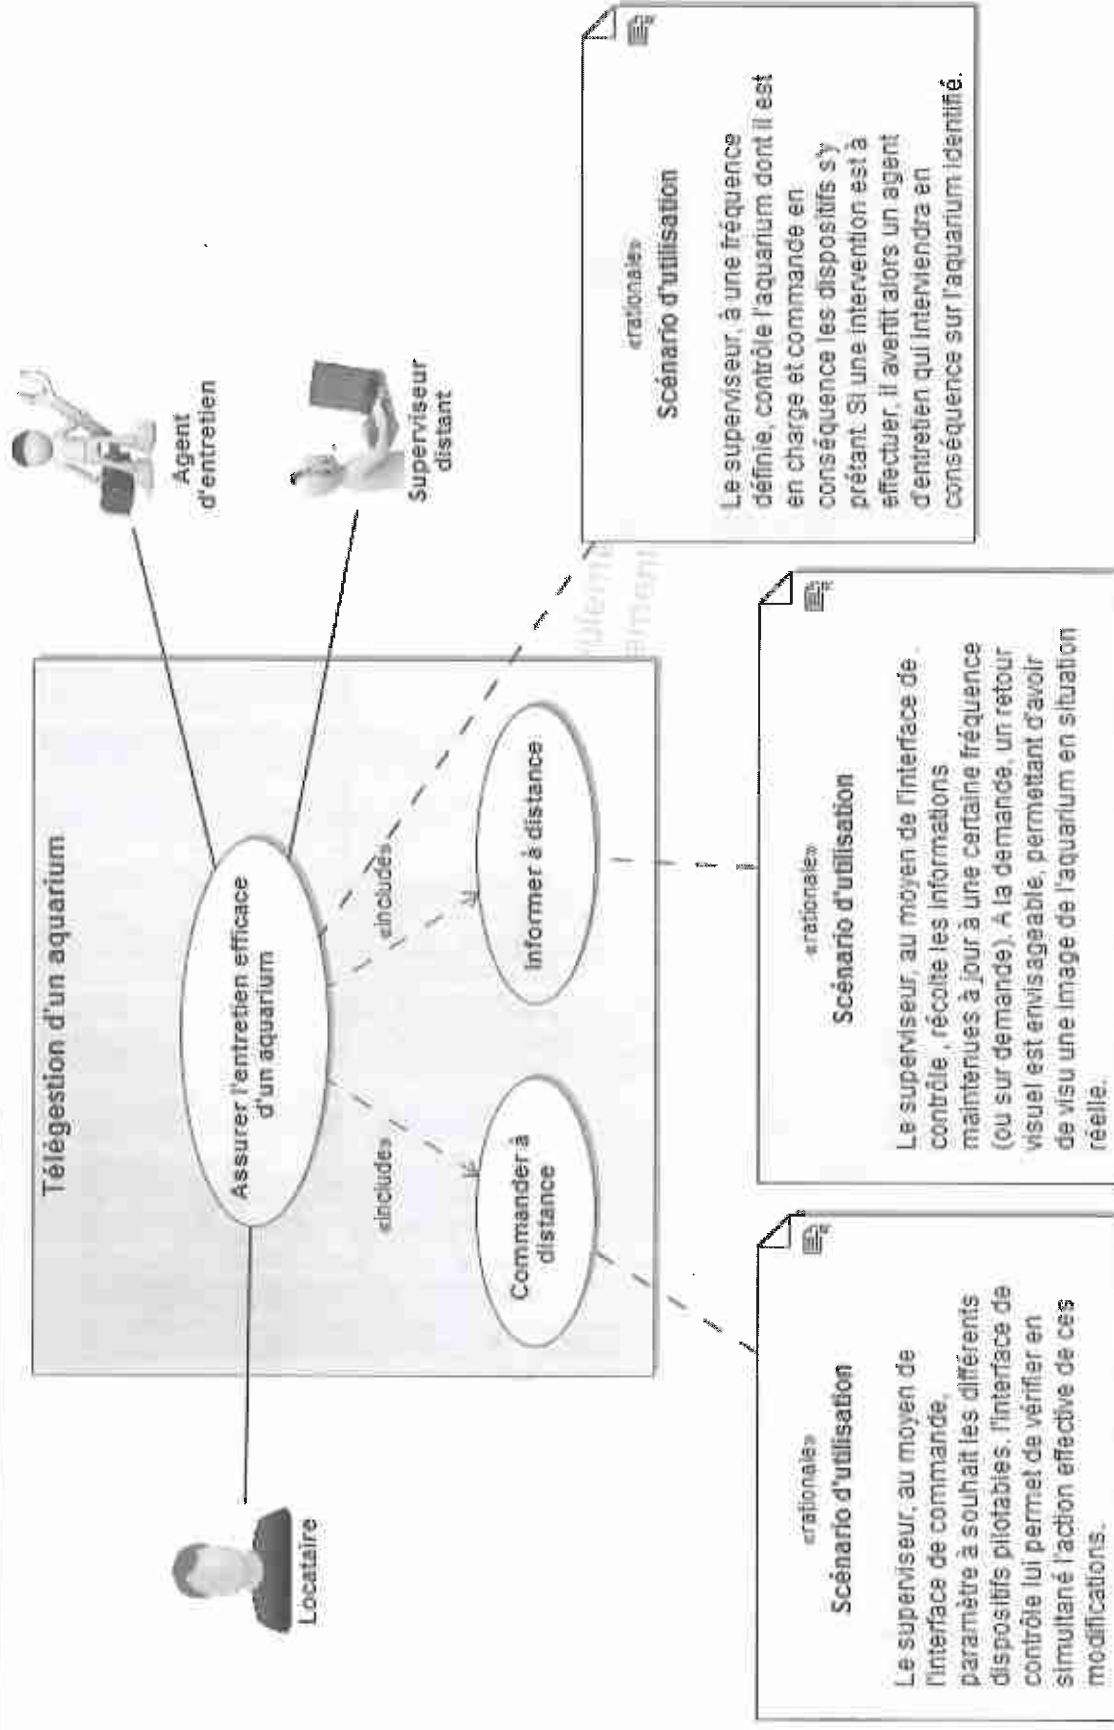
Télégestion d'un aquarium

Assurer l'entretien efficace d'un aquarium

«include»

«include»

Commander à distance

Informer à distance

Locataire

Agent d'entretien

Superviseur distant

«rationale»
Scénario d'utilisation

Le superviseur, à une fréquence définie, contrôle l'aquarium dont il est en charge et commande en conséquence les dispositifs s'y prêtant. Si une intervention est à effectuer, il avertit alors un agent d'entretien qui interviendra en conséquence sur l'aquarium identifié.

«rationale»
Scénario d'utilisation

Le superviseur, au moyen de l'interface de contrôle , récolte les informations maintenues à jour à une certaine fréquence (ou sur demande). A la demande, un retour visuel est envisageable, permettant d'avoir de visu une image de l'aquarium en situation réelle.

«rationale»
Scénario d'utilisation

Le superviseur, au moyen de l'interface de commande, paramètre à souhait les différents dispositifs pilotables. l'interface de contrôle lui permet de vérifier en simultané l'action effective de ces modifications.